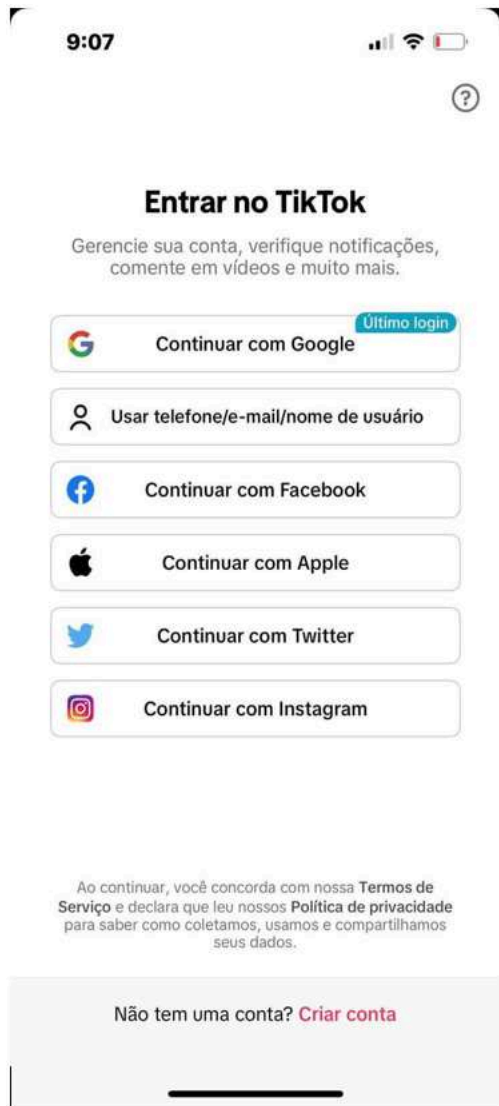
9:07

?

Entrar no TikTok

Gerencie sua conta, verifique notificações, comente em vídeos e muito mais.

Último login

Continuar com Google

Usar telefone/e-mail/nome de usuário

Continuar com Facebook

Continuar com Apple

Continuar com Twitter

Continuar com Instagram

Ao continuar, você concorda com nossa Termos de Serviço e declara que leu nossos Política de privacidade para saber como coletamos, usamos e compartilhamos seus dados.

Não tem uma conta? Criar conta